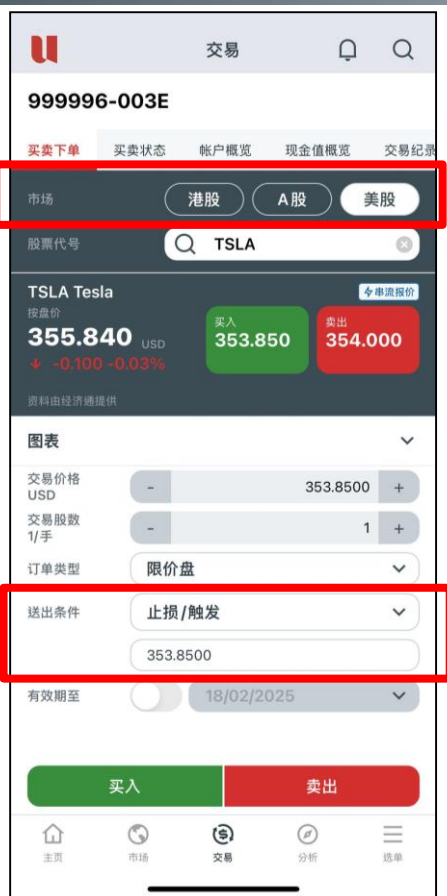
交易

999996-003E

买卖下单 买卖状态 帐户概览 现金值概览 交易纪录

市场 港股 A股 美股

股票代号 TSLA

TSLA Tesla
按盘价
355.840 USD
-0.100 -0.03%
今串流报价
买入 353.850
卖出 354.000

资料由经济通提供

图表

交易价格 USD - 353.8500 +
交易股数 1/手 - 1 +
订单类型 限价盘
送出条件 止损/触发
353.8500
有效期至 18/02/2025

买入 卖出

主页 市场 交易 分析 选单